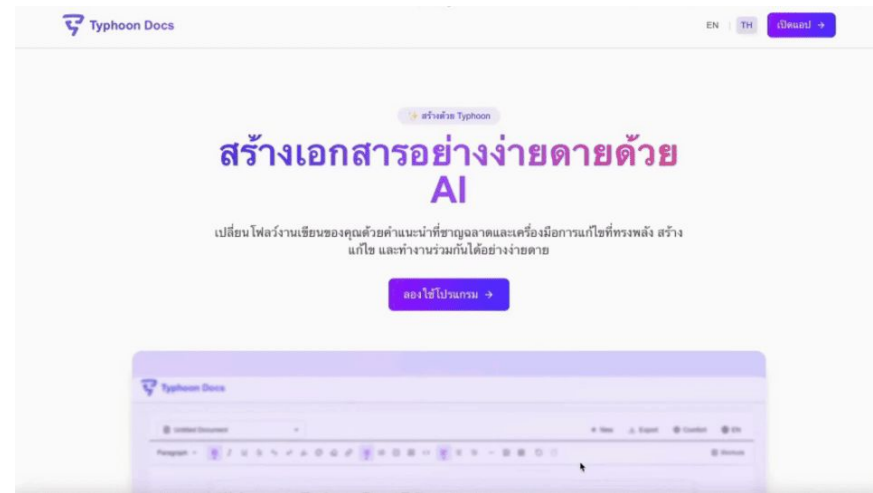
Typhoon Docs

EN | TH

เปิดแอป →

✨ สร้างด้วย Typhoon

สร้างเอกสารอย่างง่ายดายด้วย AI

เปลี่ยนโฟลว์งานเขียนของคุณด้วยคำแนะนำที่ชาญฉลาดและเครื่องมือการแก้ไขที่ทรงพลัง สร้าง แก้ไข และทำงานร่วมกันได้อย่างง่ายดาย

ลองใช้โปรแกรม →

Typhoon Docs

Untitled Document

New Export Comfort EN

Paragraph

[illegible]